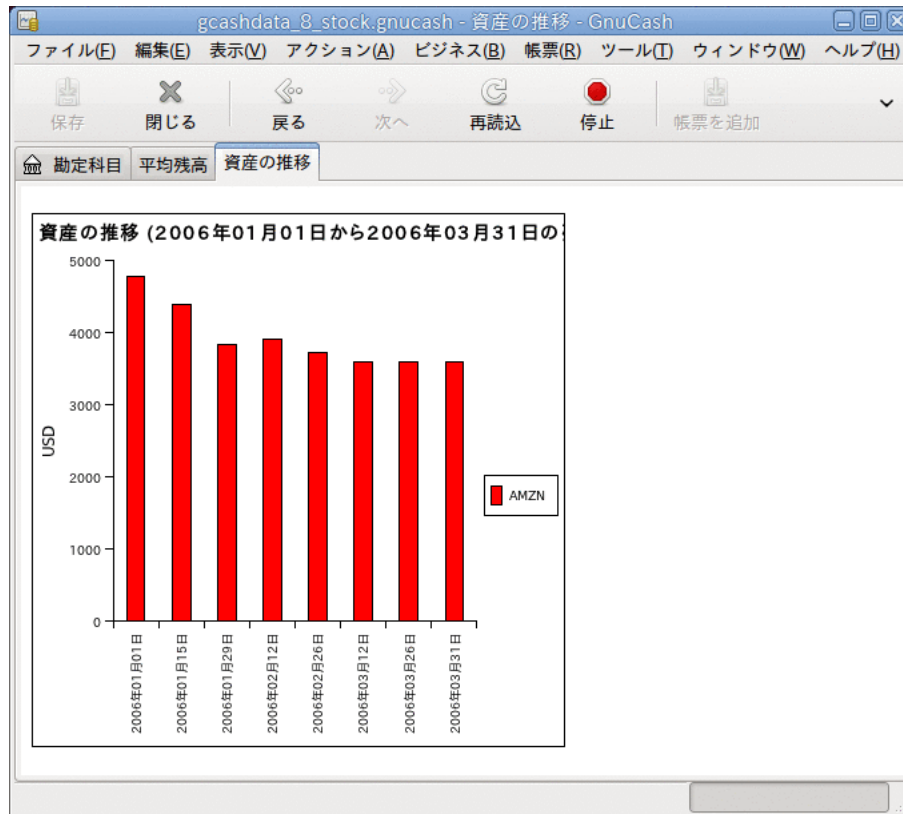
gcashdata_8_stock.gnucash - 資産の推移 - GnuCash

ファイル(F) 編集(E) 表示(V) アクション(A) ビジネス(B) 帳票(R) ツール(T) ウィンドウ(W) ヘルプ(H)

保存 閉じる 戻る 次へ 再読込 停止 帳票を追加

勘定科目 平均残高 資産の推移

資産の推移 (2006年01月01日から2006年03月31日の

USD

5000
4000
3000
2000
1000
0

2006年01月01日
2006年01月15日
2006年01月29日
2006年02月12日
2006年02月26日
2006年03月12日
2006年03月26日
2006年03月31日

AMZN